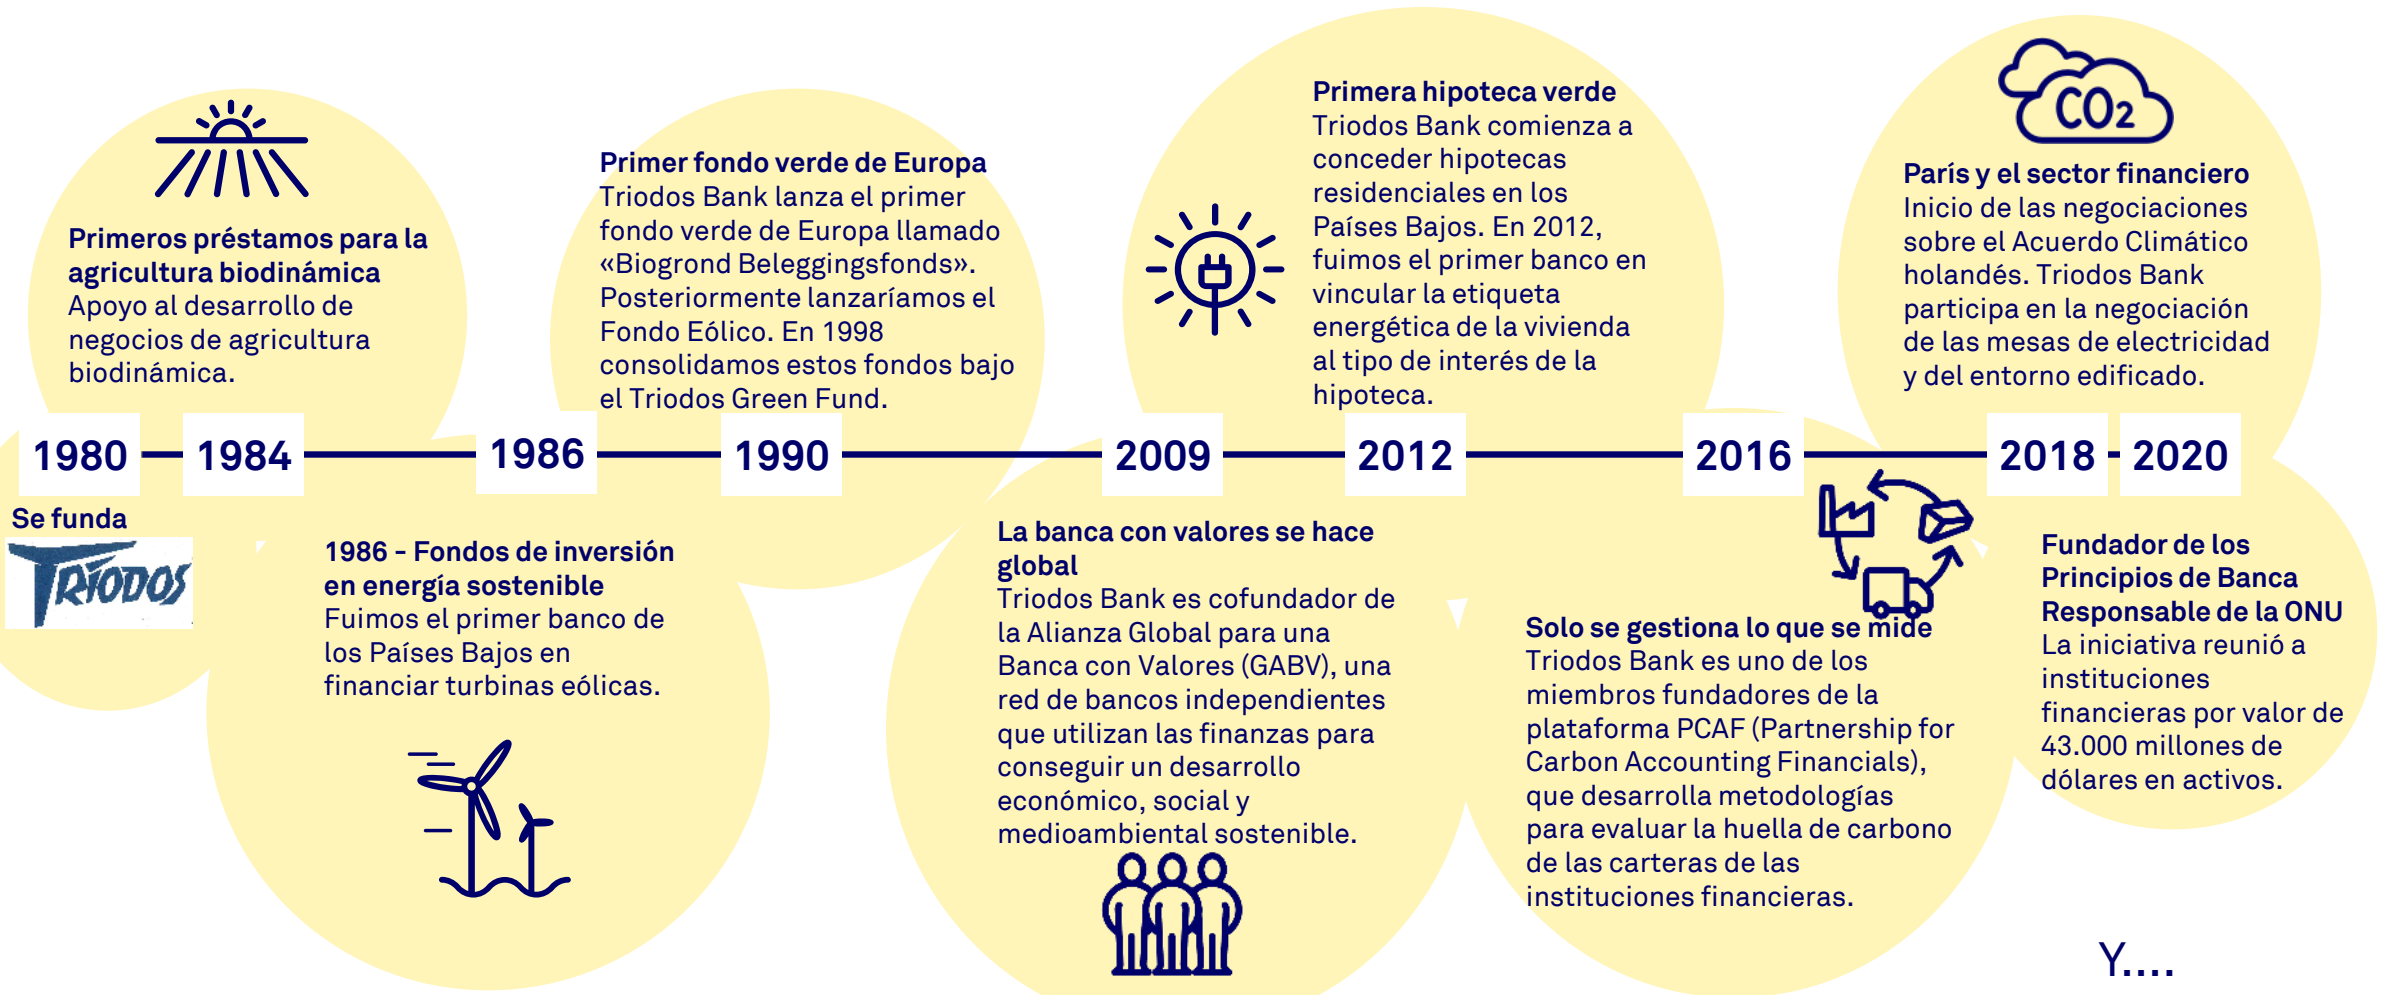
Primeros préstamos para la agricultura biodinámica
Apoyo al desarrollo de negocios de agricultura biodinámica.

Primer fondo verde de Europa
Triodos Bank lanza el primer fondo verde de Europa llamado «Biogrond Beleggingsfonds». Posteriormente lanzaríamos el Fondo Eólico. En 1998 consolidamos estos fondos bajo el Triodos Green Fund.

Primera hipoteca verde
Triodos Bank comienza a conceder hipotecas residenciales en los Países Bajos. En 2012, fuimos el primer banco en vincular la etiqueta energética de la vivienda al tipo de interés de la hipoteca.

$CO_2$

París y el sector financiero
Inicio de las negociaciones sobre el Acuerdo Climático holandés. Triodos Bank participa en la negociación de las mesas de electricidad y del entorno edificado.

1980 1984 1986 1990 2009 2012 2016 2018 2020

Se funda
TRIODOS

1986 - Fondos de inversión en energía sostenible
Fuimos el primer banco de los Países Bajos en financiar turbinas eólicas.

La banca con valores se hace global
Triodos Bank es cofundador de la Alianza Global para una Banca con Valores (GABV), una red de bancos independientes que utilizan las finanzas para conseguir un desarrollo económico, social y medioambiental sostenible.

Solo se gestiona lo que se mide
Triodos Bank es uno de los miembros fundadores de la plataforma PCAF (Partnership for Carbon Accounting Financials), que desarrolla metodologías para evaluar la huella de carbono de las carteras de las instituciones financieras.

Fundador de los Principios de Banca Responsable de la ONU
La iniciativa reunió a instituciones financieras por valor de 43.000 millones de dólares en activos.

Y....